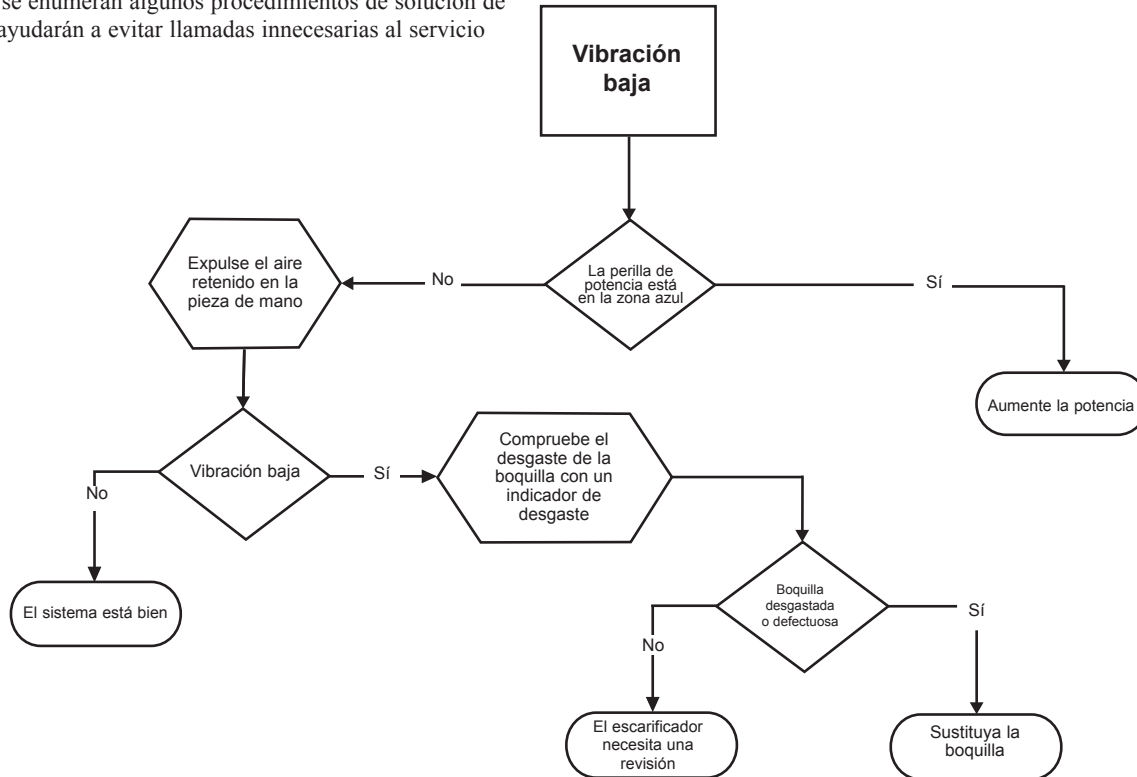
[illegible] se enumeran algunos procedimientos de solución de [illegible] ayudarán a evitar llamadas innecesarias al servicio

Vibración baja

La perilla de potencia está en la zona azul

No

Sí

Expulse el aire retenido en la pieza de mano

Aumente la potencia

Vibración baja

No

Sí

Compruebe el desgaste de la boquilla con un indicador de desgaste

El sistema está bien

Boquilla desgastada o defectuosa

No

Sí

El escarificador necesita una revisión

Sustituya la boquilla